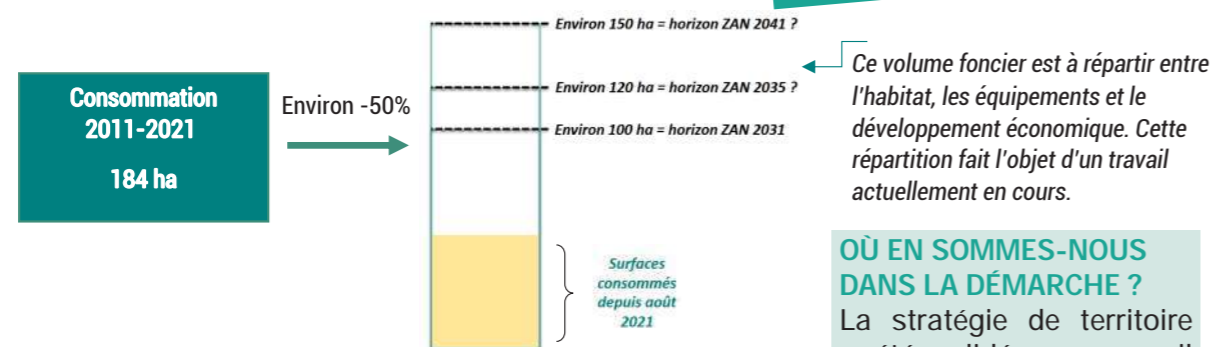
Consommation 2011-2021

184 ha

Environ -50%

Environ 150 ha = horizon ZAN 2041 ?

Environ 120 ha = horizon ZAN 2035 ?

Environ 100 ha = horizon ZAN 2031

Ce volume foncier est à répartir entre l'habitat, les équipements et le développement économique. Cette répartition fait l'objet d'un travail actuellement en cours.

Surfaces consommés depuis août 2021

OÙ EN SOMMES-NOUS DANS LA DÉMARCHE ?

La stratégie de territoire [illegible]